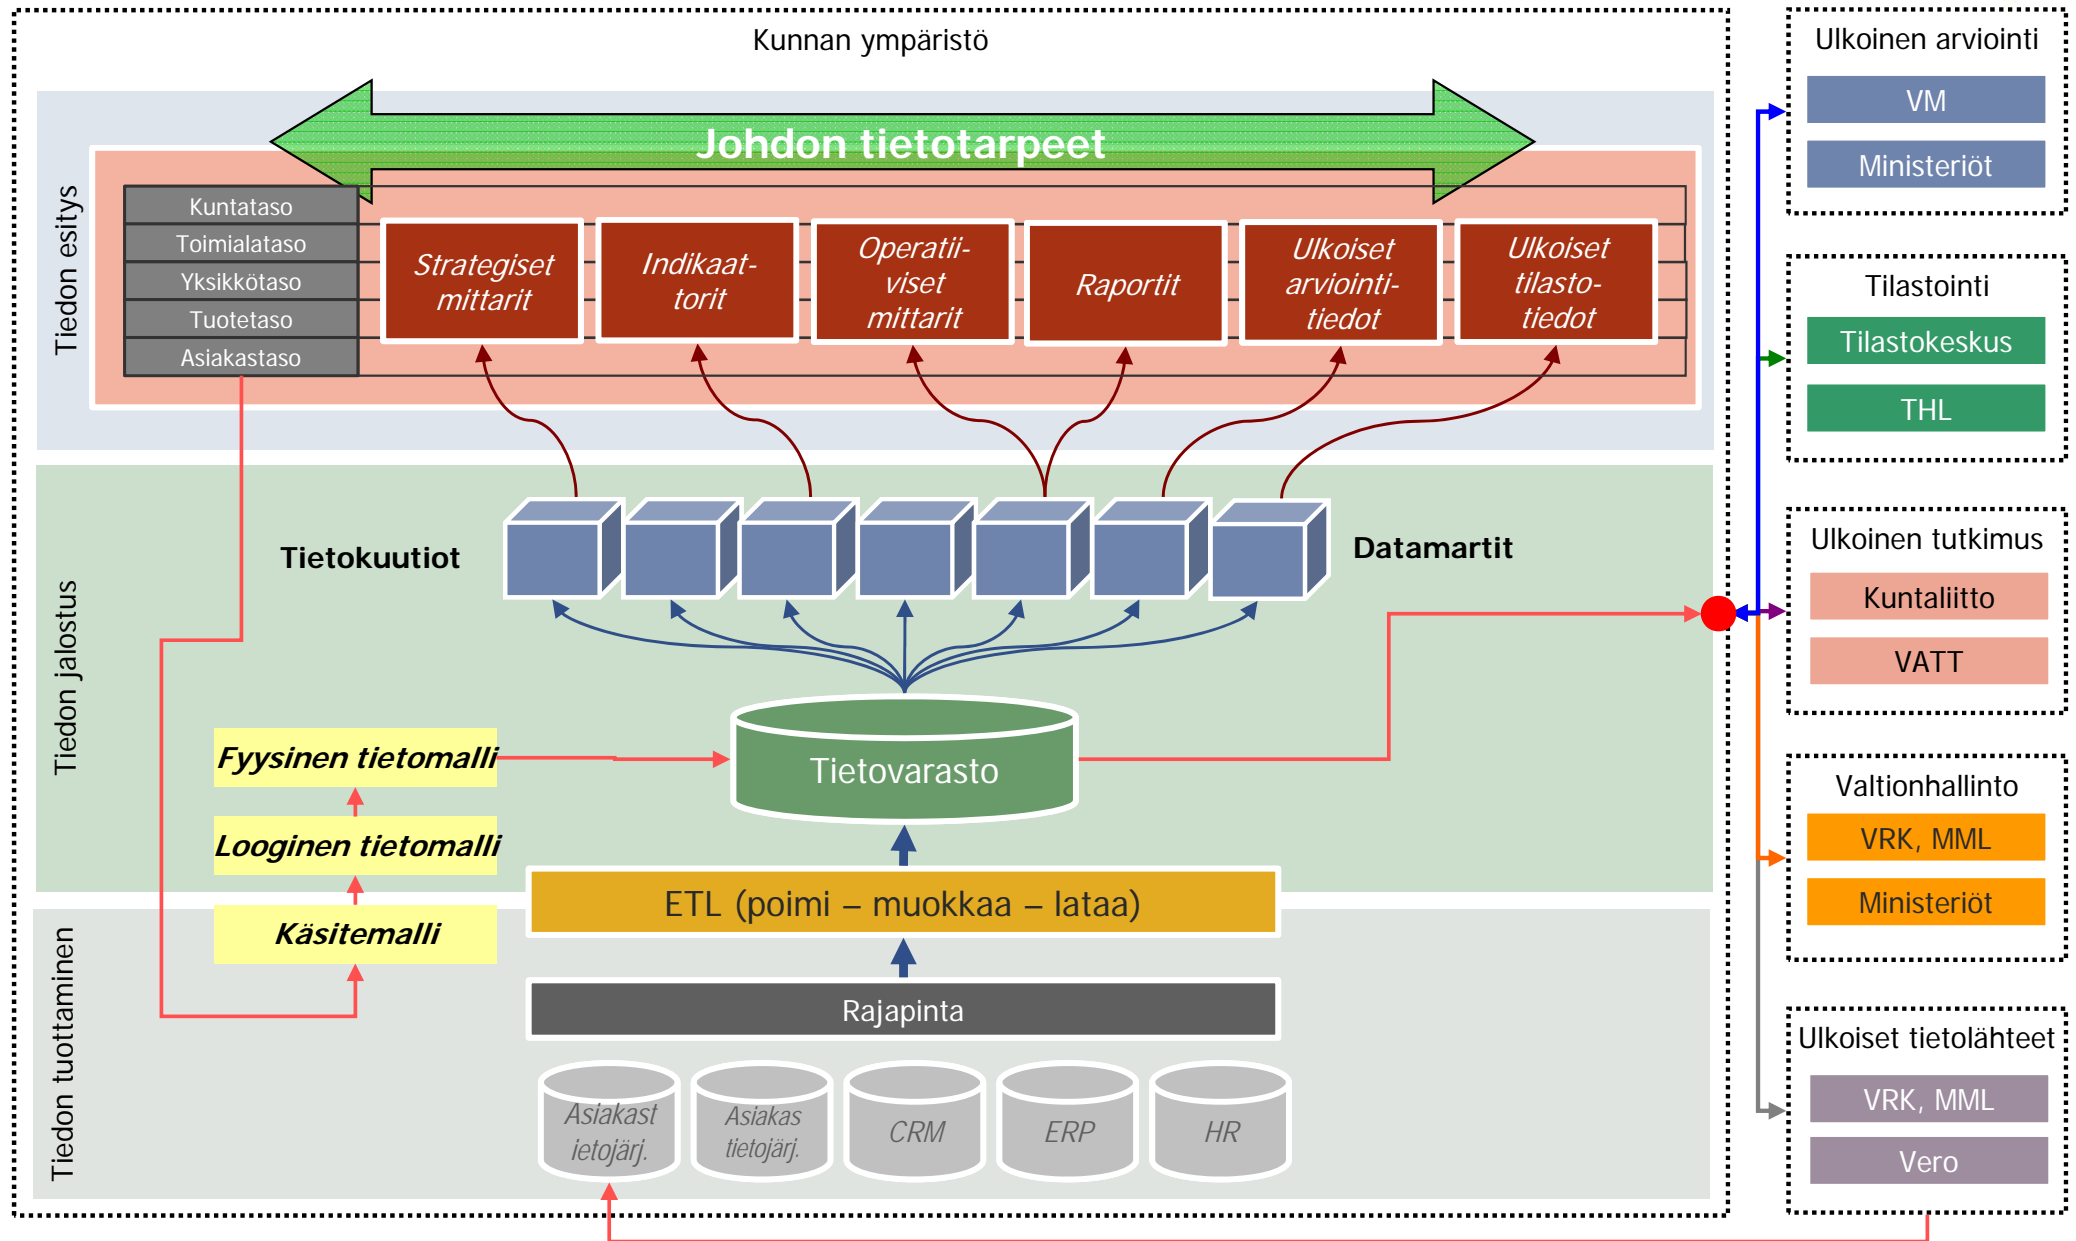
Kunnan ympäristö

Johdon tietotarpeet

Tiedon esitys

Kuntataso
Toimialataso
Yksikkötaso
Tuotetaso
Asiakastaso

Strategiset mittarit

Indikaattorit

Operatiiviset mittarit

Raportit

Ulkoiset arviointitiedot

Ulkoiset tilastotiedot

Tiedon jalostus

Tietokuutiot

Datamartit

Fyysinen tietomalli

Looginen tietomalli

Käsitemalli

Tietovarasto

ETL (poimi – muokkaa – lataa)

Tiedon tuottaminen

Rajapinta

Asiakastietojärj.

Asiakas tietojärj.

CRM

ERP

HR

Ulkoinen arviointi
VM
Ministeriöt

Tilastointi
Tilastokeskus
THL

Ulkoinen tutkimus
Kuntaliitto
VATT

Valtionhallinto
VRK, MML
Ministeriöt

Ulkoiset tietolähteet
VRK, MML
Vero